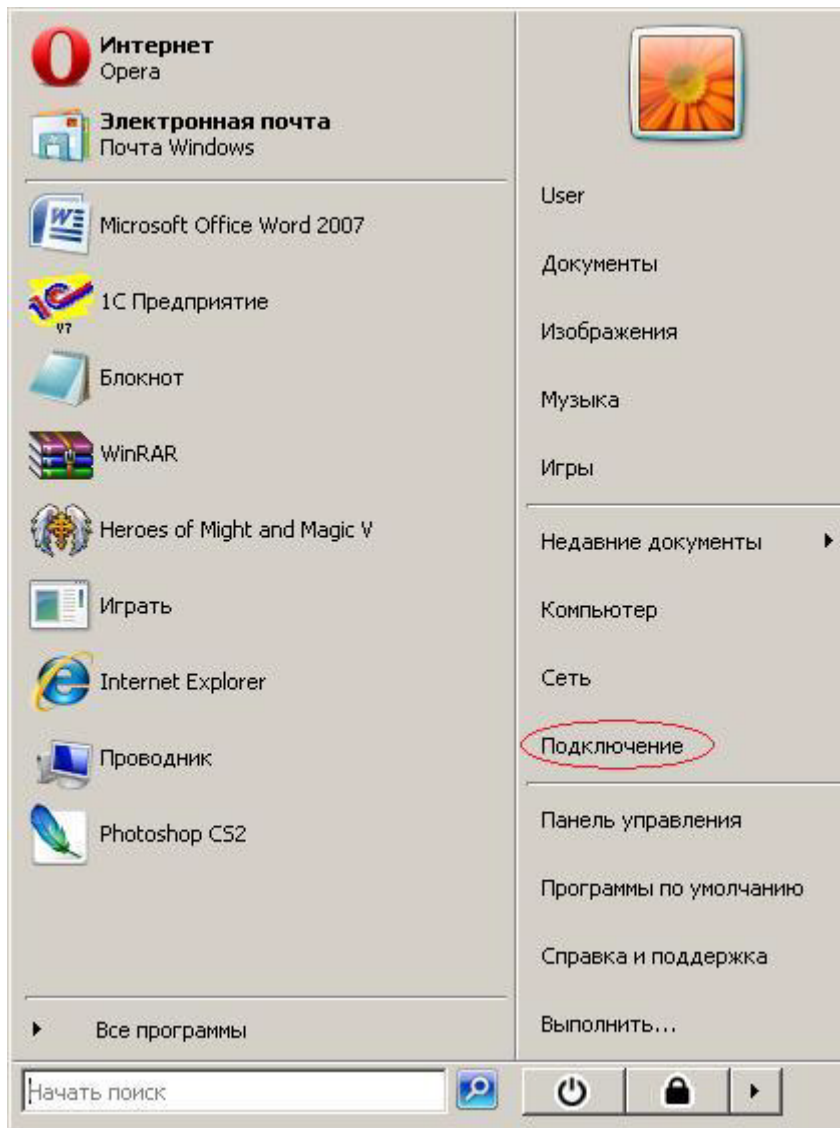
Интернет
Opera

Электронная почта
Почта Windows

Microsoft Office Word 2007

1C Предприятие

Блокнот

WinRAR

Heroes of Might and Magic V

Играть

Internet Explorer

Проводник

Photoshop CS2

Все программы

Начать поиск

User

Документы

Изображения

Музыка

Игры

Недавние документы

Компьютер

Сеть

Подключение

Панель управления

Программы по умолчанию

Справка и поддержка

Выполнить...